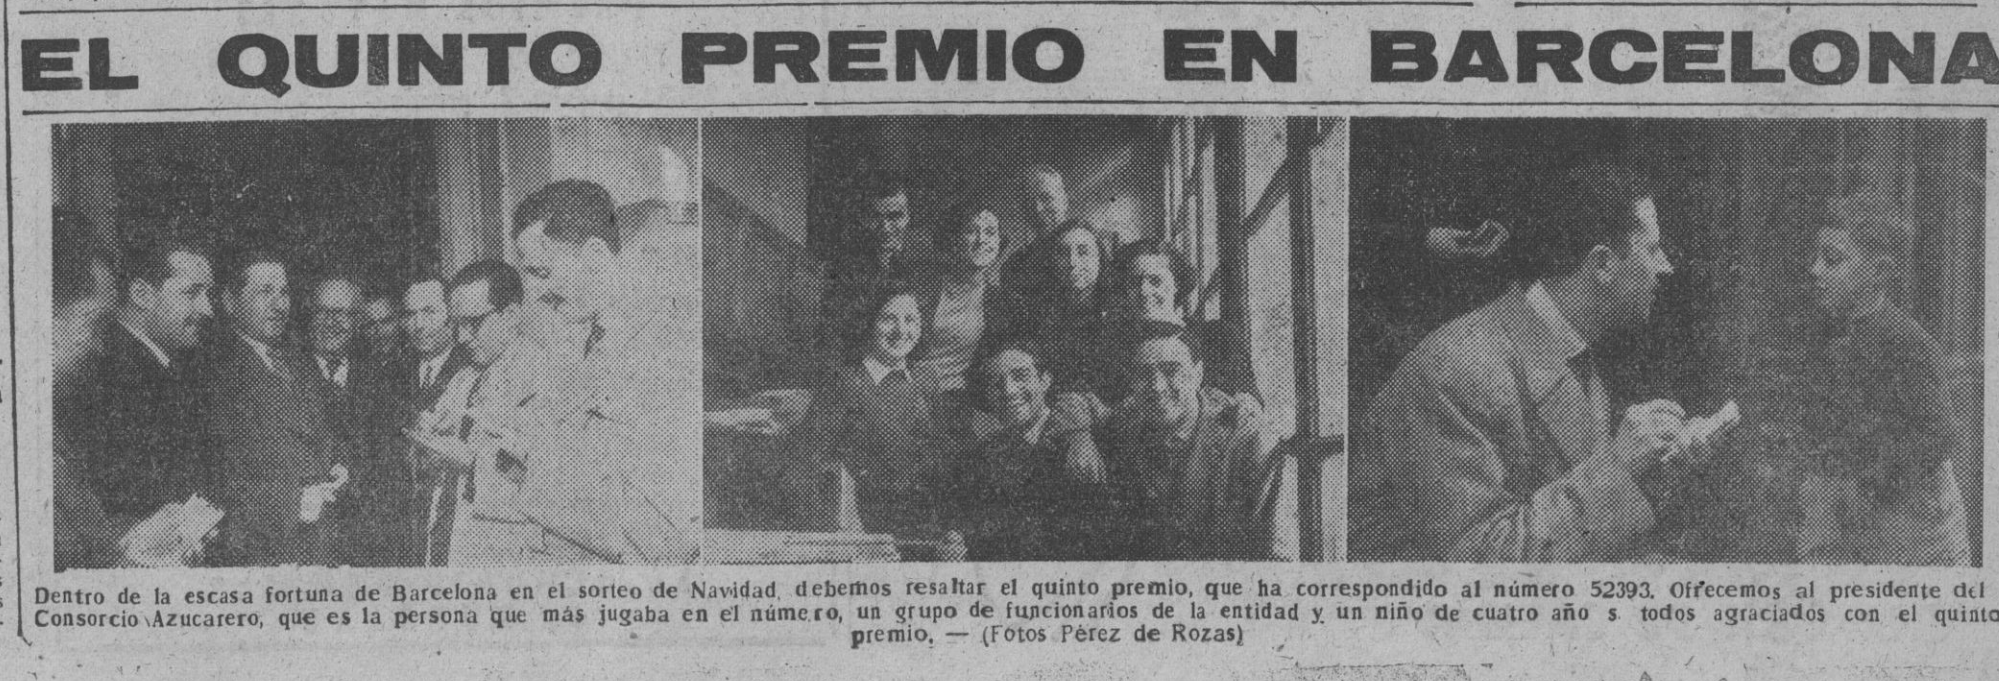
EL QUINTO PREMIO EN BARCELONA

Dentro de la escasa fortuna de Barcelona en el sorteo de Navidad, debemos resaltar el quinto premio, que ha correspondido al número 52393. Offrecemos al presidente del Consorcio Azucarero, que es la persona que más jugaba en el número, un grupo de funcionarios de la entidad y un niño de cuatro año s todos agraciados con el quinto premio. — (Fotos Pérez de Rozas)